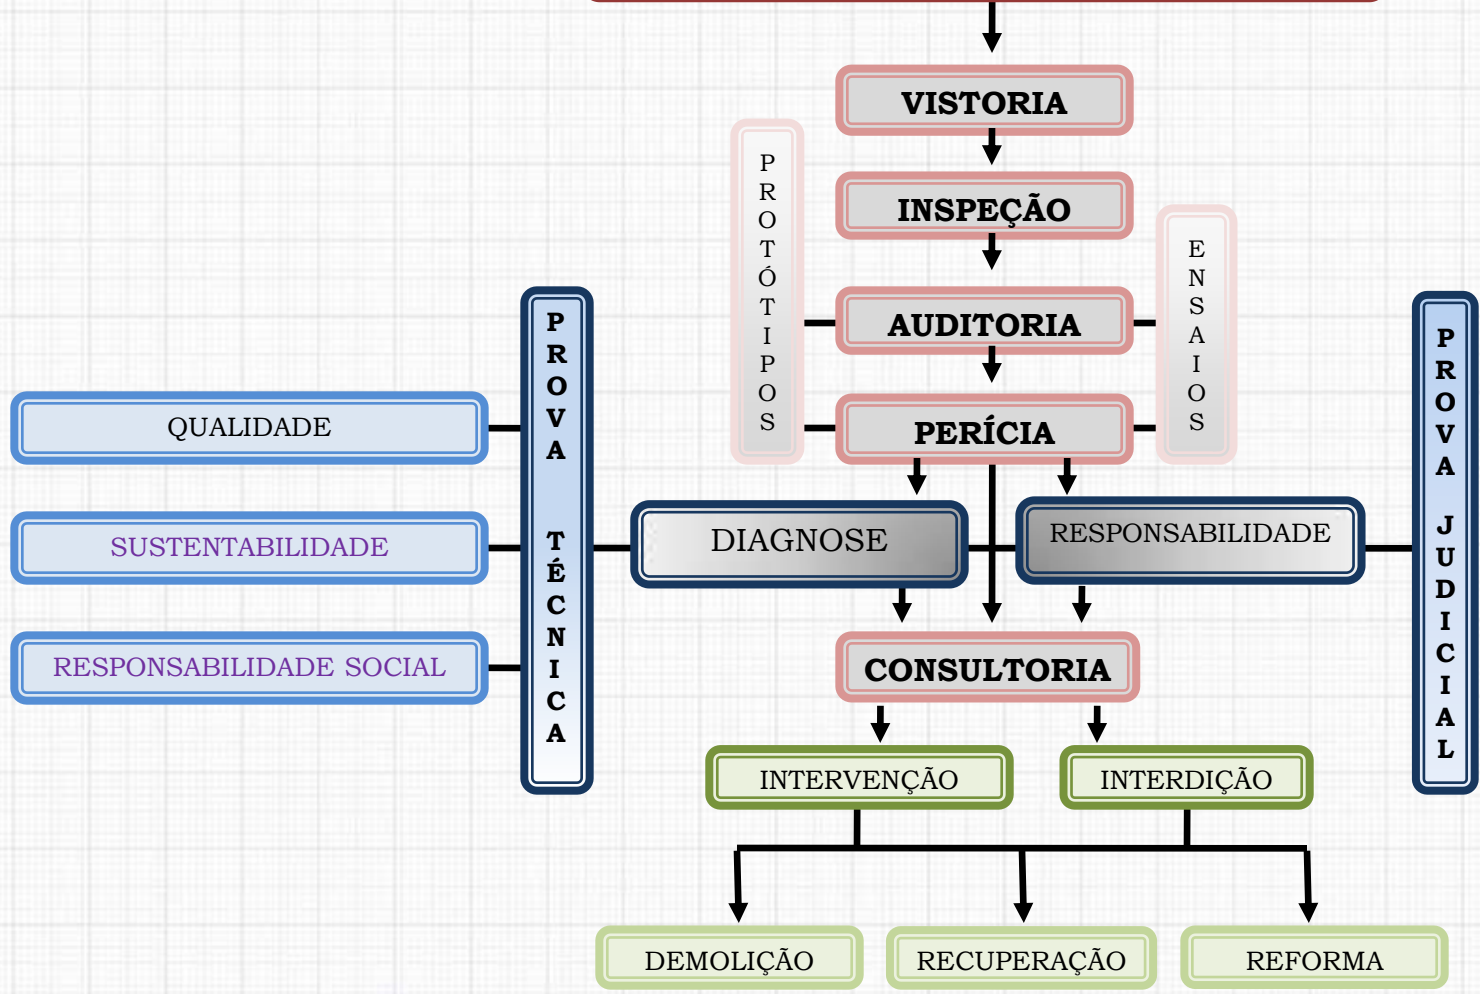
VISTORIA

INSPEÇÃO

PROTÓTIPOS

ENSAIOS

AUDITORIA

PERÍCIA

PROVA TÉCNICA

QUALIDADE

SUSTENTABILIDADE

RESPONSABILIDADE SOCIAL

DIAGNOSE

RESPONSABILIDADE

PROVA JUDICIAL

CONSULTORIA

INTERVENÇÃO

INTERDIÇÃO

DEMOLIÇÃO

RECUPERAÇÃO

REFORMA